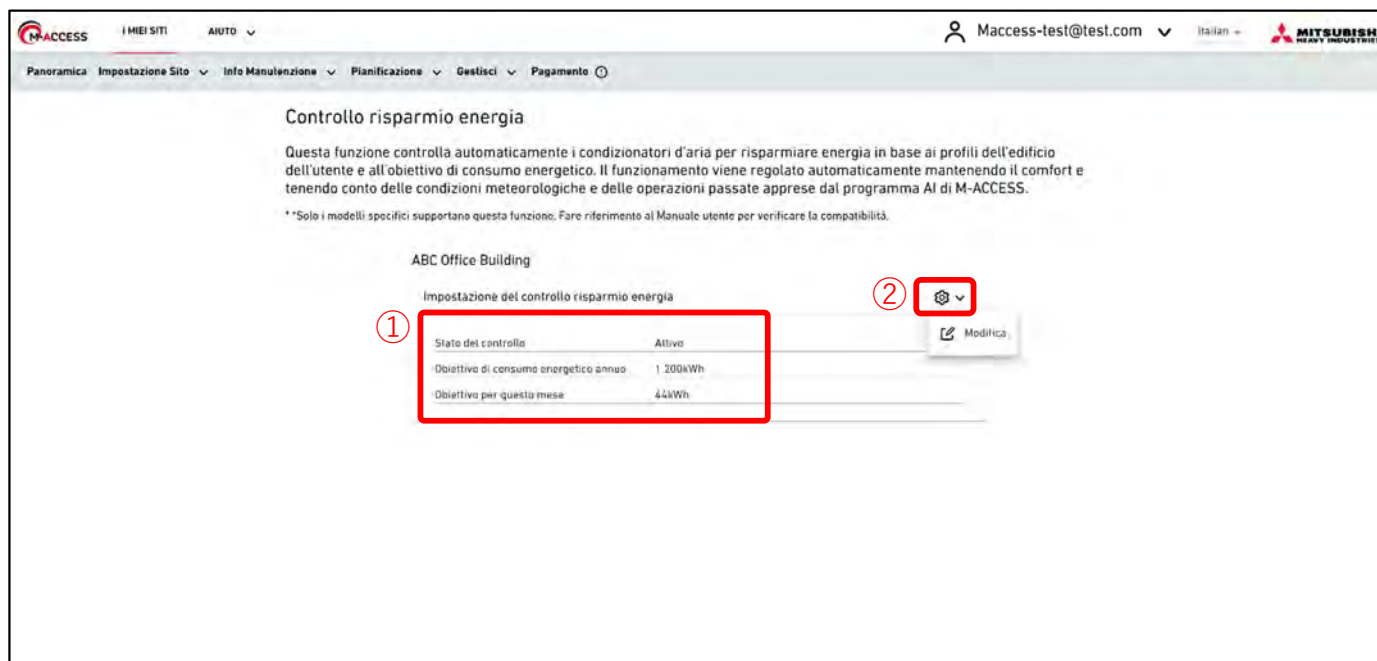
M-ACCESS I MIEI SITI AIUTO

Maccess-test@test.com Italian MITSUBISH HEAVY INDUSTRIES

Panoramica Impostazione Sito Info Manutenzione Pianificazione Gestisci Pagamento

Controllo risparmio energia

Questa funzione controlla automaticamente i condizionatori d'aria per risparmiare energia in base ai profili dell'edificio dell'utente e all'obiettivo di consumo energetico. Il funzionamento viene regolato automaticamente mantenendo il comfort e tenendo conto delle condizioni meteorologiche e delle operazioni passate apprese dal programma AI di M-ACCESS.

* *Solo i modelli specifici supportano questa funzione. Fare riferimento al Manuale utente per verificare la compatibilità.

ABC Office Building

Impostazione del controllo risparmio energia

②

Modifica

①

| | |
|---|---|
| Stato del controllo | Attivo |
| Obiettivo di consumo energetico annuo | 1 200kWh |
| Obiettivo per questo mese | 44kWh |